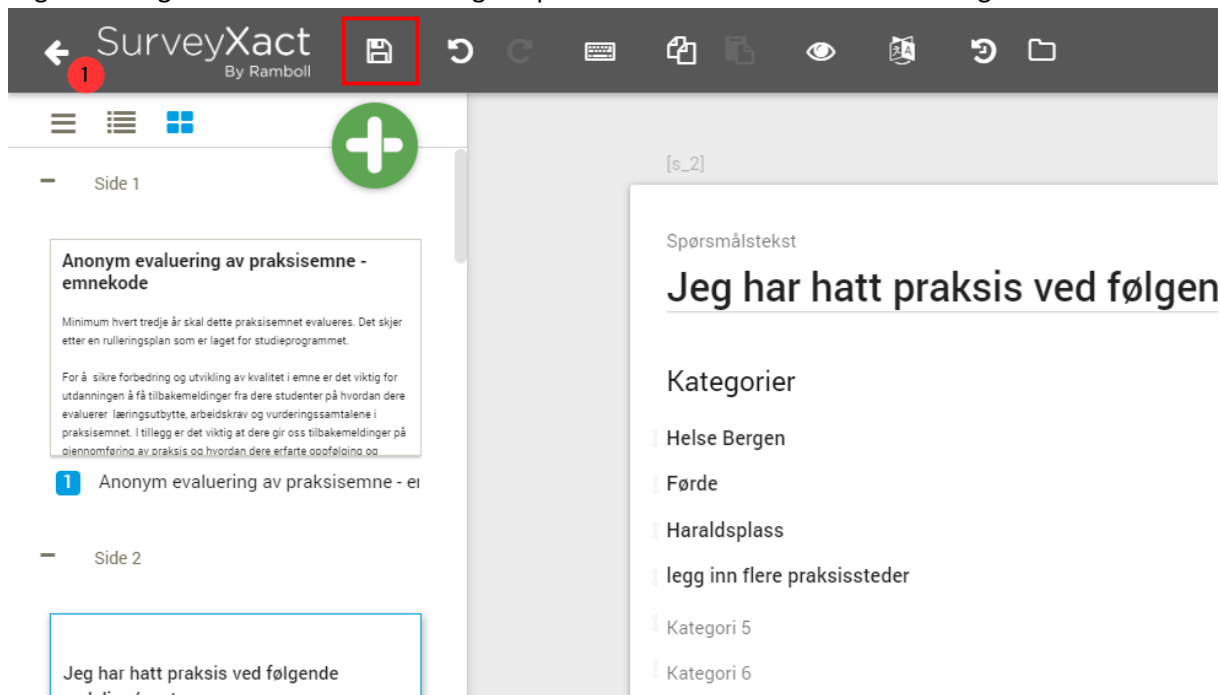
SurveyXact
By Ramboll

1

Side 1

Anonym evaluering av praksisemne - emnekode

Minimum hvert tredje år skal dette praksisemnet evalueres. Det skjer etter en rulleringsplan som er laget for studieprogrammet.

For å sikre forbedring og utvikling av kvalitet i emne er det viktig for utdanningen å få tilbakemeldinger fra dere studenter på hvordan dere evaluerer læringsutbytte, arbeidskrav og vurderingssamtalene i praksisemnet. I tillegg er det viktig at dere gir oss tilbakemeldinger på gjennomføring av praksis og hvordan dere erfarte oppfølging og

1 Anonym evaluering av praksisemne - e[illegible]

Side 2

Jeg har hatt praksis ved følgende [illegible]

[s_2]

Spørsmålstekst

Jeg har hatt praksis ved følgen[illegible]

Kategorier

Helse Bergen

Førde

Haraldsplass

legg inn flere praksissteder

Kategori 5

Kategori 6